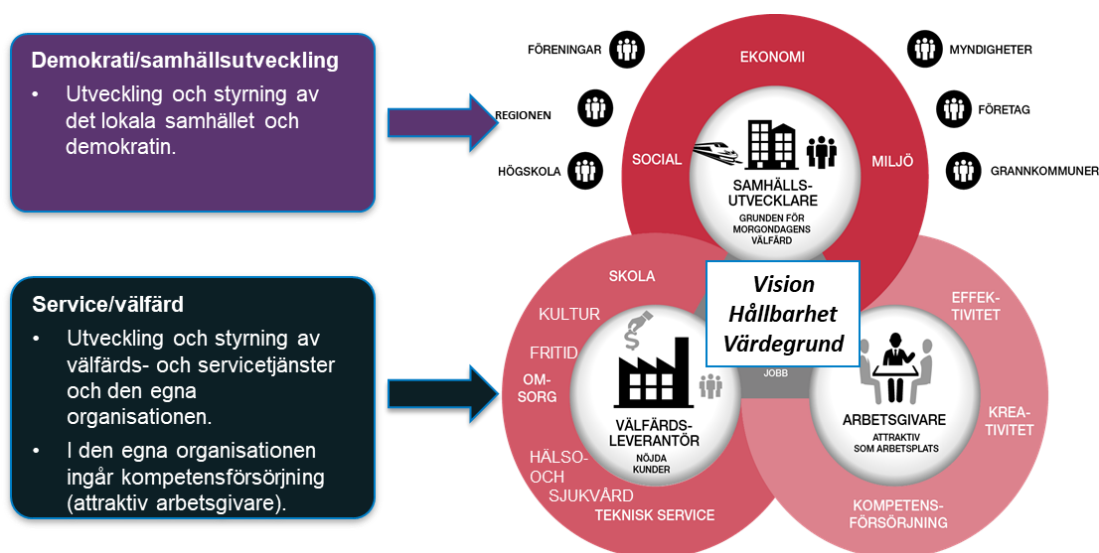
Demokrati/samhällsutveckling

- Utveckling och styrning av det lokala samhället och demokratin.

Service/välfärd

- Utveckling och styrning av välfärds- och servicetjänster och den egna organisationen.
- I den egna organisationen ingår kompetensförsörjning (attraktiv arbetsgivare).

FÖRENINGAR

REGIONEN

HÖGSKOLA

EKONOMI

SOCIAL

MILJÖ

MYNDIGHETER

FÖRETAG

GRANNKOMMUNER

SAMHÄLLS-UTVECKLARE

GRUNDEN FÖR MORGONDAGENS VÄLFÄRD

Vision
Hållbarhet
Värdegrund

SKOLA

KULTUR

FRITID

OMSORG

HÄLSO- OCH SJUKVÅRD

TEKNISK SERVICE

VÄLFÄRDS-LEVERANTÖR

NÖJDA KUNDER

JOBB

EFFEKTIVITET

KREATIVITET

KOMPETENS-FÖRSÖRJNING

ARBETSGIVARE

ATTRAKTIV SOM ARBETSPLATS